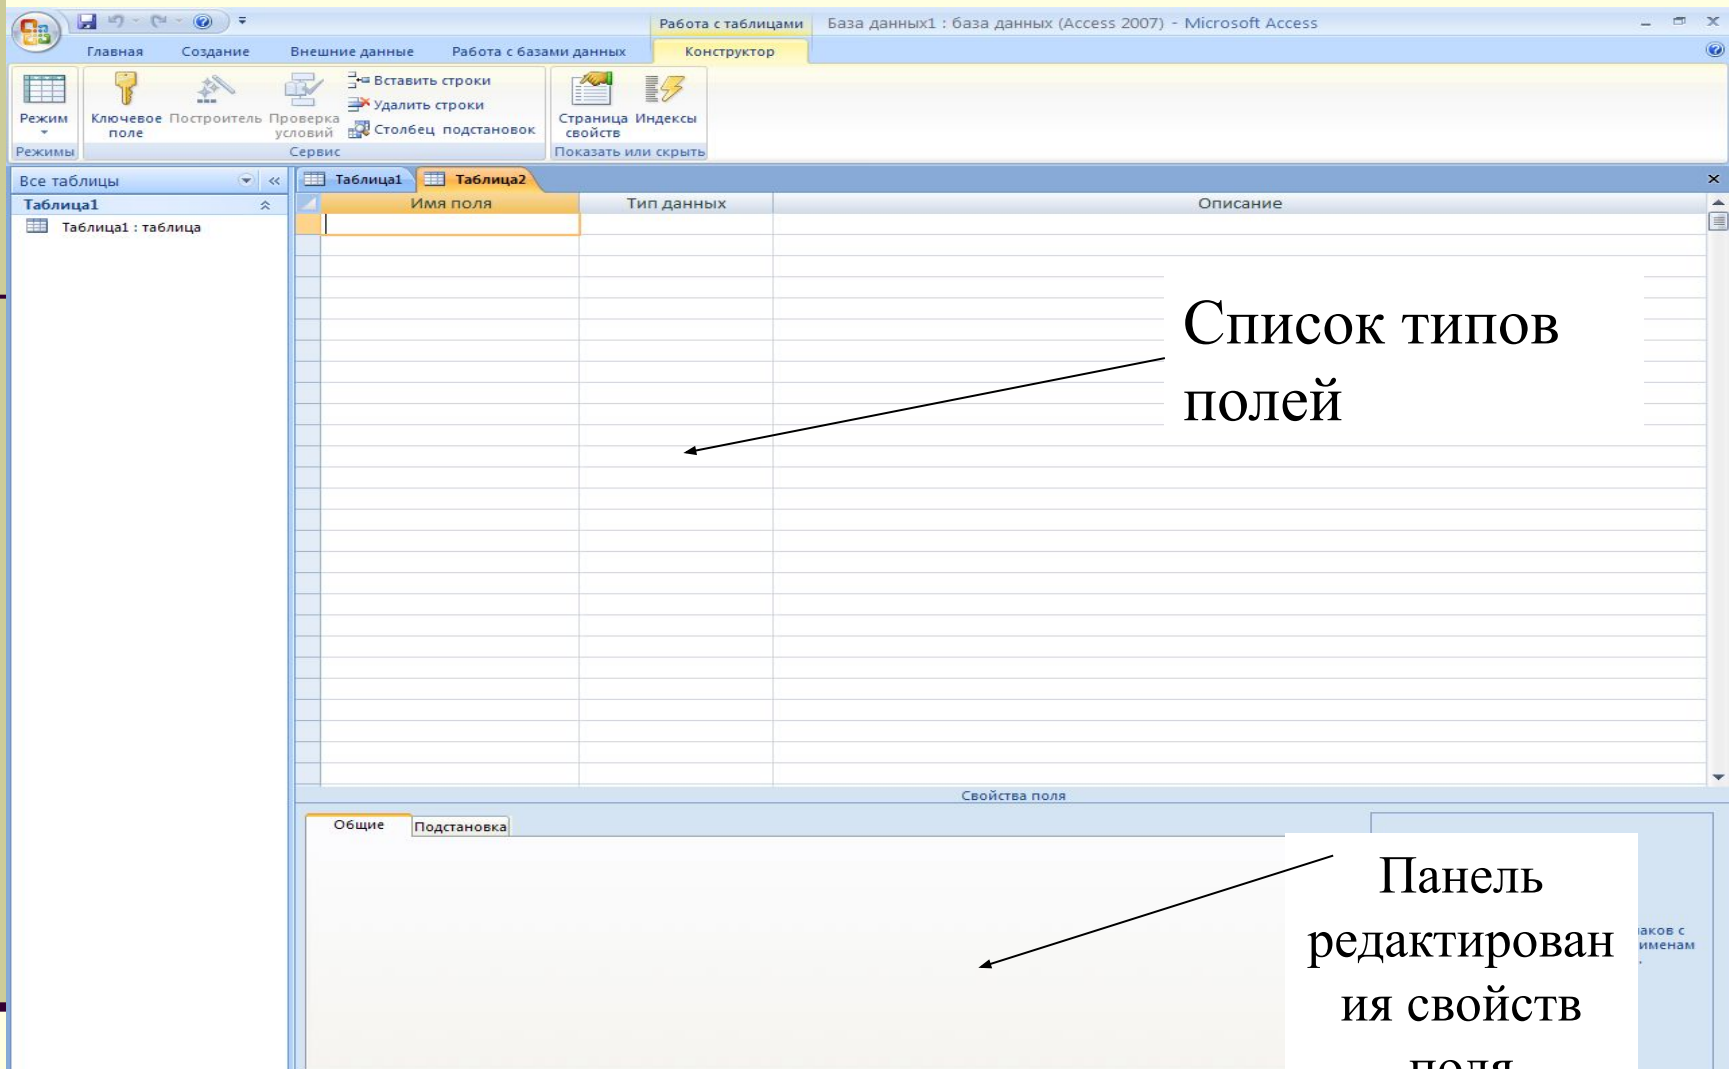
Работа с таблицами База данных1 : база данных (Access 2007) - Microsoft Access

Главная Создание Внешние данные Работа с базами данных Конструктор

Режим
Режимы

Ключевое поле Построитель Проверка условий
Вставить строки
Удалить строки
Столбец подстановок
Сервис

Страница свойств Индексы
Показать или скрыть

Все таблицы
Таблица1
Таблица1 : таблица

Таблица1 Таблица2

| Имя поля | Тип данных | Описание |
|---|---|---|
| | | |

Список типов полей

Свойства поля

Общие Подстановка

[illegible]аков с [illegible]именам

Панель редактирования свойств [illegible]